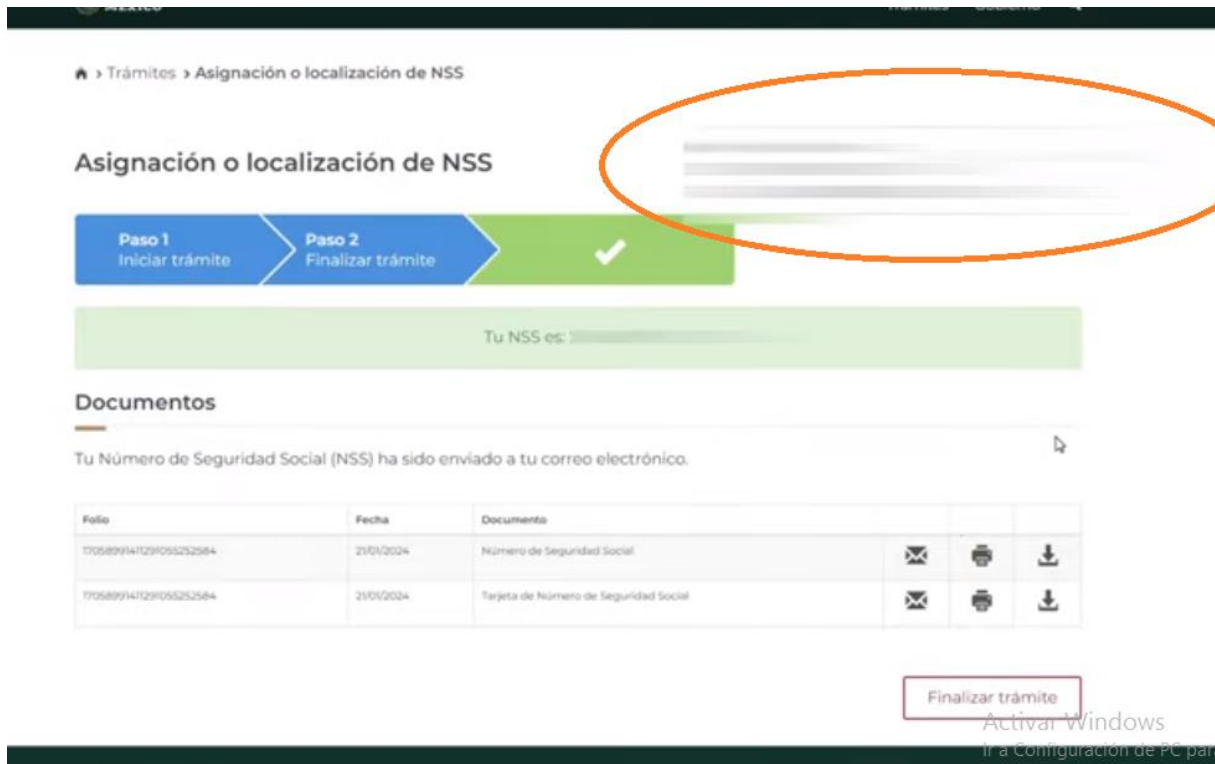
Trámites > Asignación o localización de NSS

Asignación o localización de NSS

Paso 1
Iniciar trámite

Paso 2
Finalizar trámite

Tu NSS es: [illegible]

Documentos

Tu Número de Seguridad Social (NSS) ha sido enviado a tu correo electrónico.

| Folio | Fecha | Documento | | | |
|---|---|---|---|---|---|
| 17058991411291055252584 | 21/01/2024 | Número de Seguridad Social | | | |
| 17058991411291055252584 | 21/01/2024 | Tarjeta de Número de Seguridad Social | | | |

Finalizar trámite

Activar Windows
Ir a Configuración de PC par